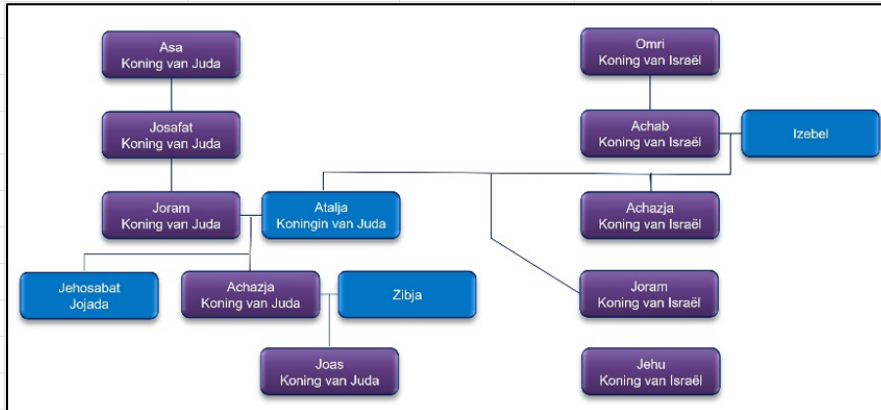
Asa
Koning van Juda

Josafat
Koning van Juda

Joram
Koning van Juda

Atalja
Koningin van Juda

Jehosabat
Jojada

Achazja
Koning van Juda

Zibja

Joas
Koning van Juda

Omri
Koning van Israël

Achab
Koning van Israël

Izebel

Achazja
Koning van Israël

Joram
Koning van Israël

Jehu
Koning van Israël